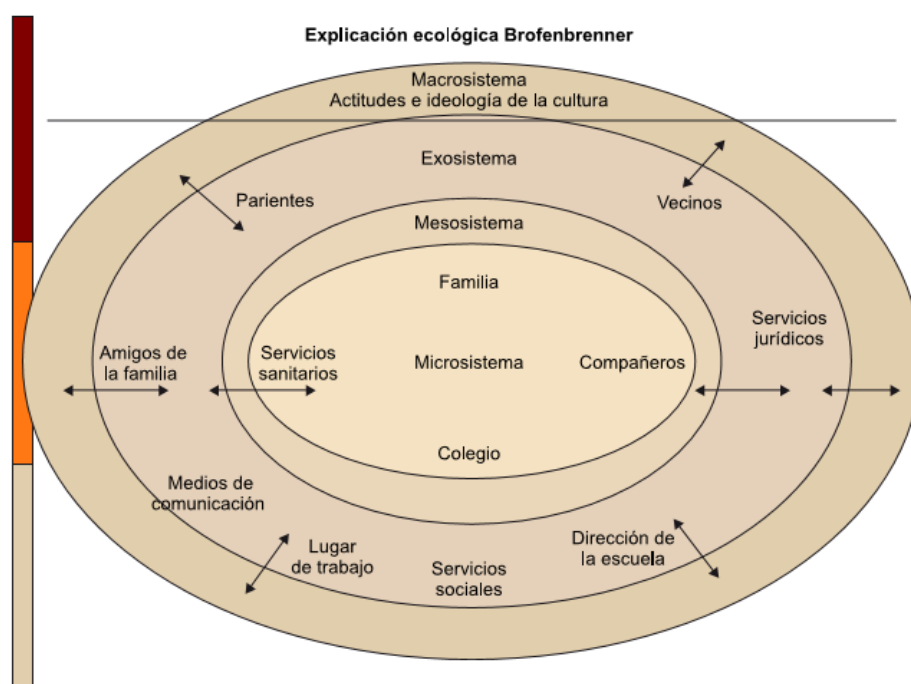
Explicación ecológica Brofenbrenner

Macrosistema
Actitudes e ideología de la cultura

Exosistema

Parientes

Vecinos

Mesosistema

Familia

Amigos de la familia

Servicios sanitarios

Microsistema

Compañeros

Servicios jurídicos

Colegio

Medios de comunicación

Lugar de trabajo

Servicios sociales

Dirección de la escuela